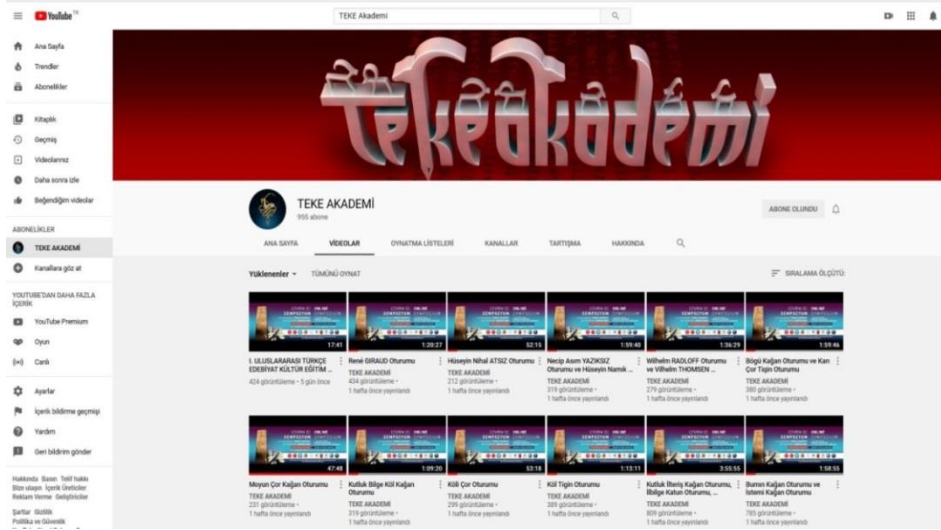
YouTube TR

TEKE Akademi

Ana Sayfa
Trendler
Abonelikler

Kitaplık
Geçmiş
Videolarınız
Daha sonra izle
Beğendiğim videolar

ABONELİKLER
TEKE AKADEMİ
Kanallara göz at

YOUTUBE'DAN DAHA FAZLA İÇERİK
YouTube Premium
Oyun
Canlı

Ayarlar
İçerik bildirme geçmişi
Yardım
Geri bildirim gönder

Hakkında Basın Telif hakkı Bize ulaşın İçerik Üreticiler Reklam Verme Geliştiriciler
Şartlar Gizlilik Politika ve Güvenlik

TeKeAkademi

TEKE AKADEMİ
955 abone

ABONE OLUNDU

ANA SAYFA VİDEOLAR OYNATMA LİSTELERİ KANALLAR TARTIŞMA HAKKINDA

Yüklenenler TÜMÜNÜ OYNAT
SIRALAMA ÖLÇÜTÜ

17:41
I. ULUSLARARASI TÜRKÇE EDEBİYAT KÜLTÜR EĞİTİM ...
424 görüntüleme • 5 gün önce

1:20:27
René GIRAUD Oturumu
TEKE AKADEMİ
434 görüntüleme • 1 hafta önce yayınlandı

52:15
Hüseyin Nihal ATSIZ Oturumu
TEKE AKADEMİ
212 görüntüleme • 1 hafta önce yayınlandı

1:59:40
Necip Asım YAZIKSIZ Oturumu ve Hüseyin Namık ...
TEKE AKADEMİ
319 görüntüleme • 1 hafta önce yayınlandı

1:36:29
Wilhelm RADLOFF Oturumu ve Vilhelm THOMSEN ...
TEKE AKADEMİ
279 görüntüleme • 1 hafta önce yayınlandı

1:59:46
Bögü Kağan Oturumu ve Kan Çor Tigin Oturumu
TEKE AKADEMİ
380 görüntüleme • 1 hafta önce yayınlandı

47:48
Moyun Çor Kağan Oturumu
TEKE AKADEMİ
231 görüntüleme • 1 hafta önce yayınlandı

1:09:20
Kutlug Bilge Kül Kağan Oturumu
TEKE AKADEMİ
319 görüntüleme • 1 hafta önce yayınlandı

53:18
Kül Çor Oturumu
TEKE AKADEMİ
299 görüntüleme • 1 hafta önce yayınlandı

1:13:11
Kül Tigin Oturumu
TEKE AKADEMİ
389 görüntüleme • 1 hafta önce yayınlandı

3:55:55
Kutluk İlteriş Kağan Oturumu, İlbilge Katun Oturumu, ...
TEKE AKADEMİ
809 görüntüleme • 1 hafta önce yayınlandı

1:58:55
Bumın Kağan Oturumu ve İstemi Kağan Oturumu
TEKE AKADEMİ
785 görüntüleme • 1 hafta önce yayınlandı